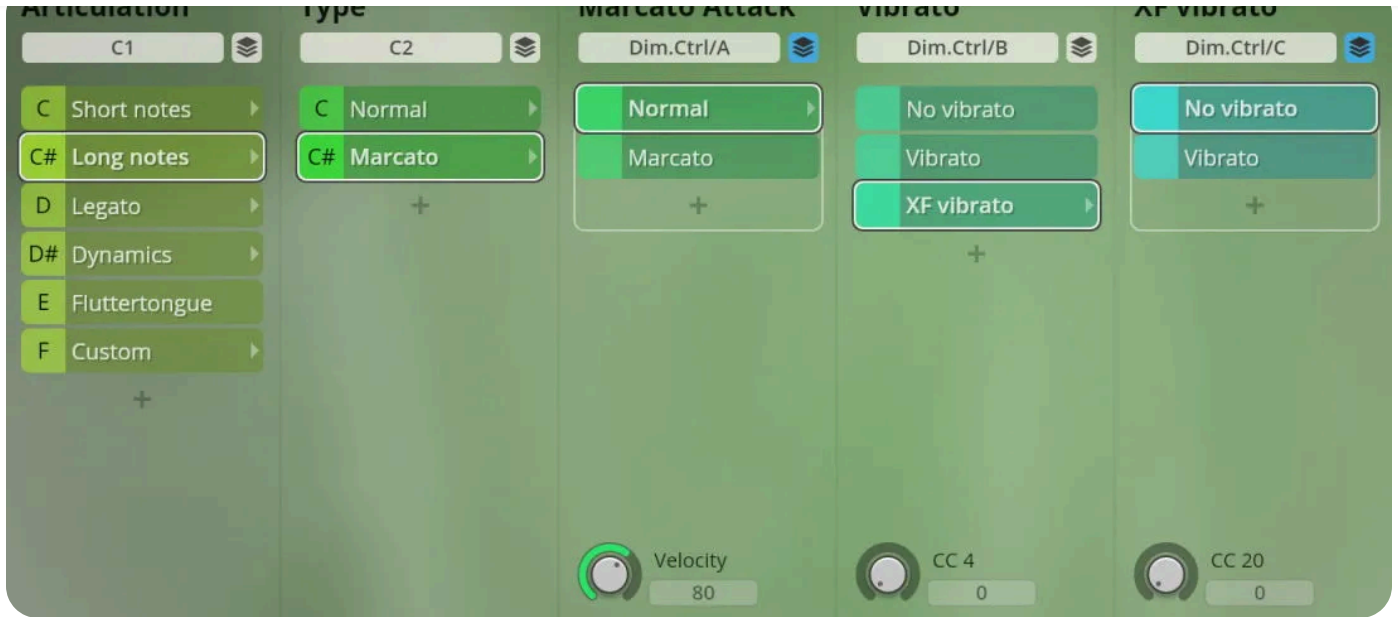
Articulation
C1
C Short notes
C# Long notes
D Legato
D# Dynamics
E Fluttertongue
F Custom
+

Type
C2
C Normal
C# Marcato
+

Marcato Attack
Dim.Ctrl/A
Normal
Marcato
+
Velocity
80

Vibrato
Dim.Ctrl/B
No vibrato
Vibrato
XF vibrato
+
CC 4
0

XF vibrato
Dim.Ctrl/C
No vibrato
Vibrato
+
CC 20
0